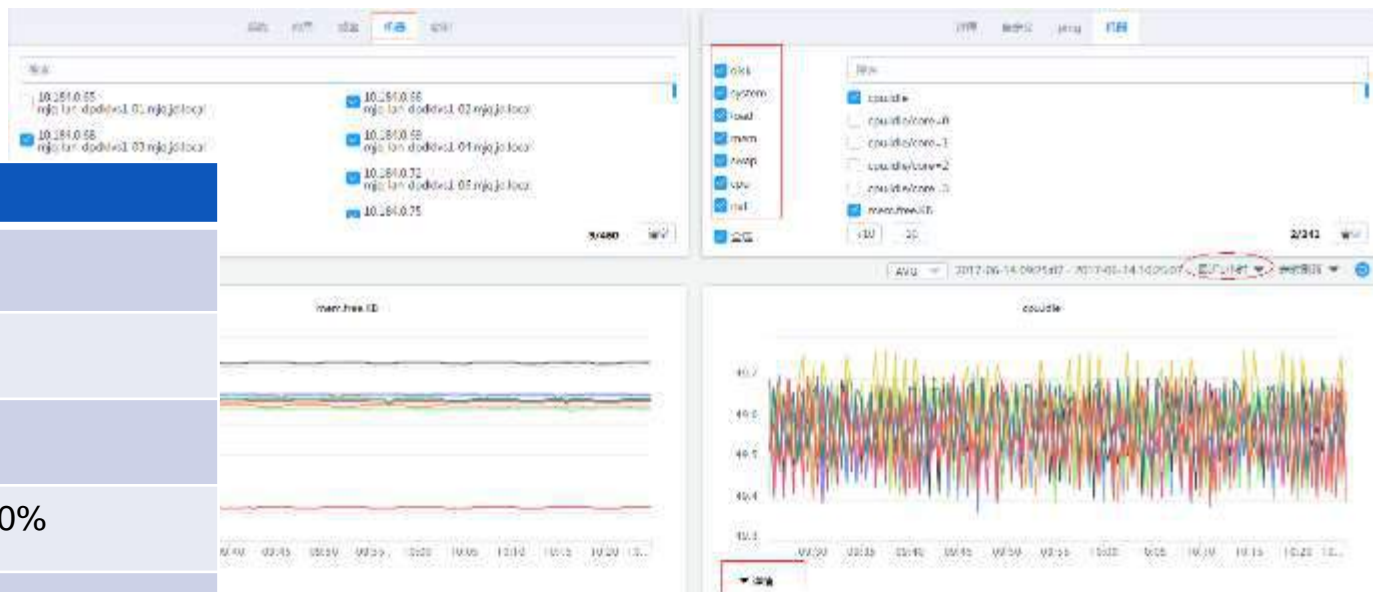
10.184.0.65
mjq.lan.dpdkvs1.01.mjq.jd.local

10.184.0.66
mjq.lan.dpdkvs1.02.mjq.jd.local

10.184.0.68
mjq.lan.dpdkvs1.03.mjq.jd.local

10.184.0.69
mjq.lan.dpdkvs1.04.mjq.jd.local

10.184.0.72
mjq.lan.dpdkvs1.05.mjq.jd.local

10.184.0.75

5/480

disk
system
load
mem
swap
cpu
net

cpu.idle
cpu.idle/core=0
cpu.idle/core=1
cpu.idle/core=2
cpu.idle/core=3
mem.free.KB

10

2/241

AVG 2017-06-14 09:25:07 - 2017-06-14 10:25:07

mem.free.KB

cpu.idle

40.7
40.6
40.5
40.4
40.3

09:30 09:35 09:40 09:45 09:50 09:55 10:00 10:05 10:10 10:15 10:20 10:...

0%